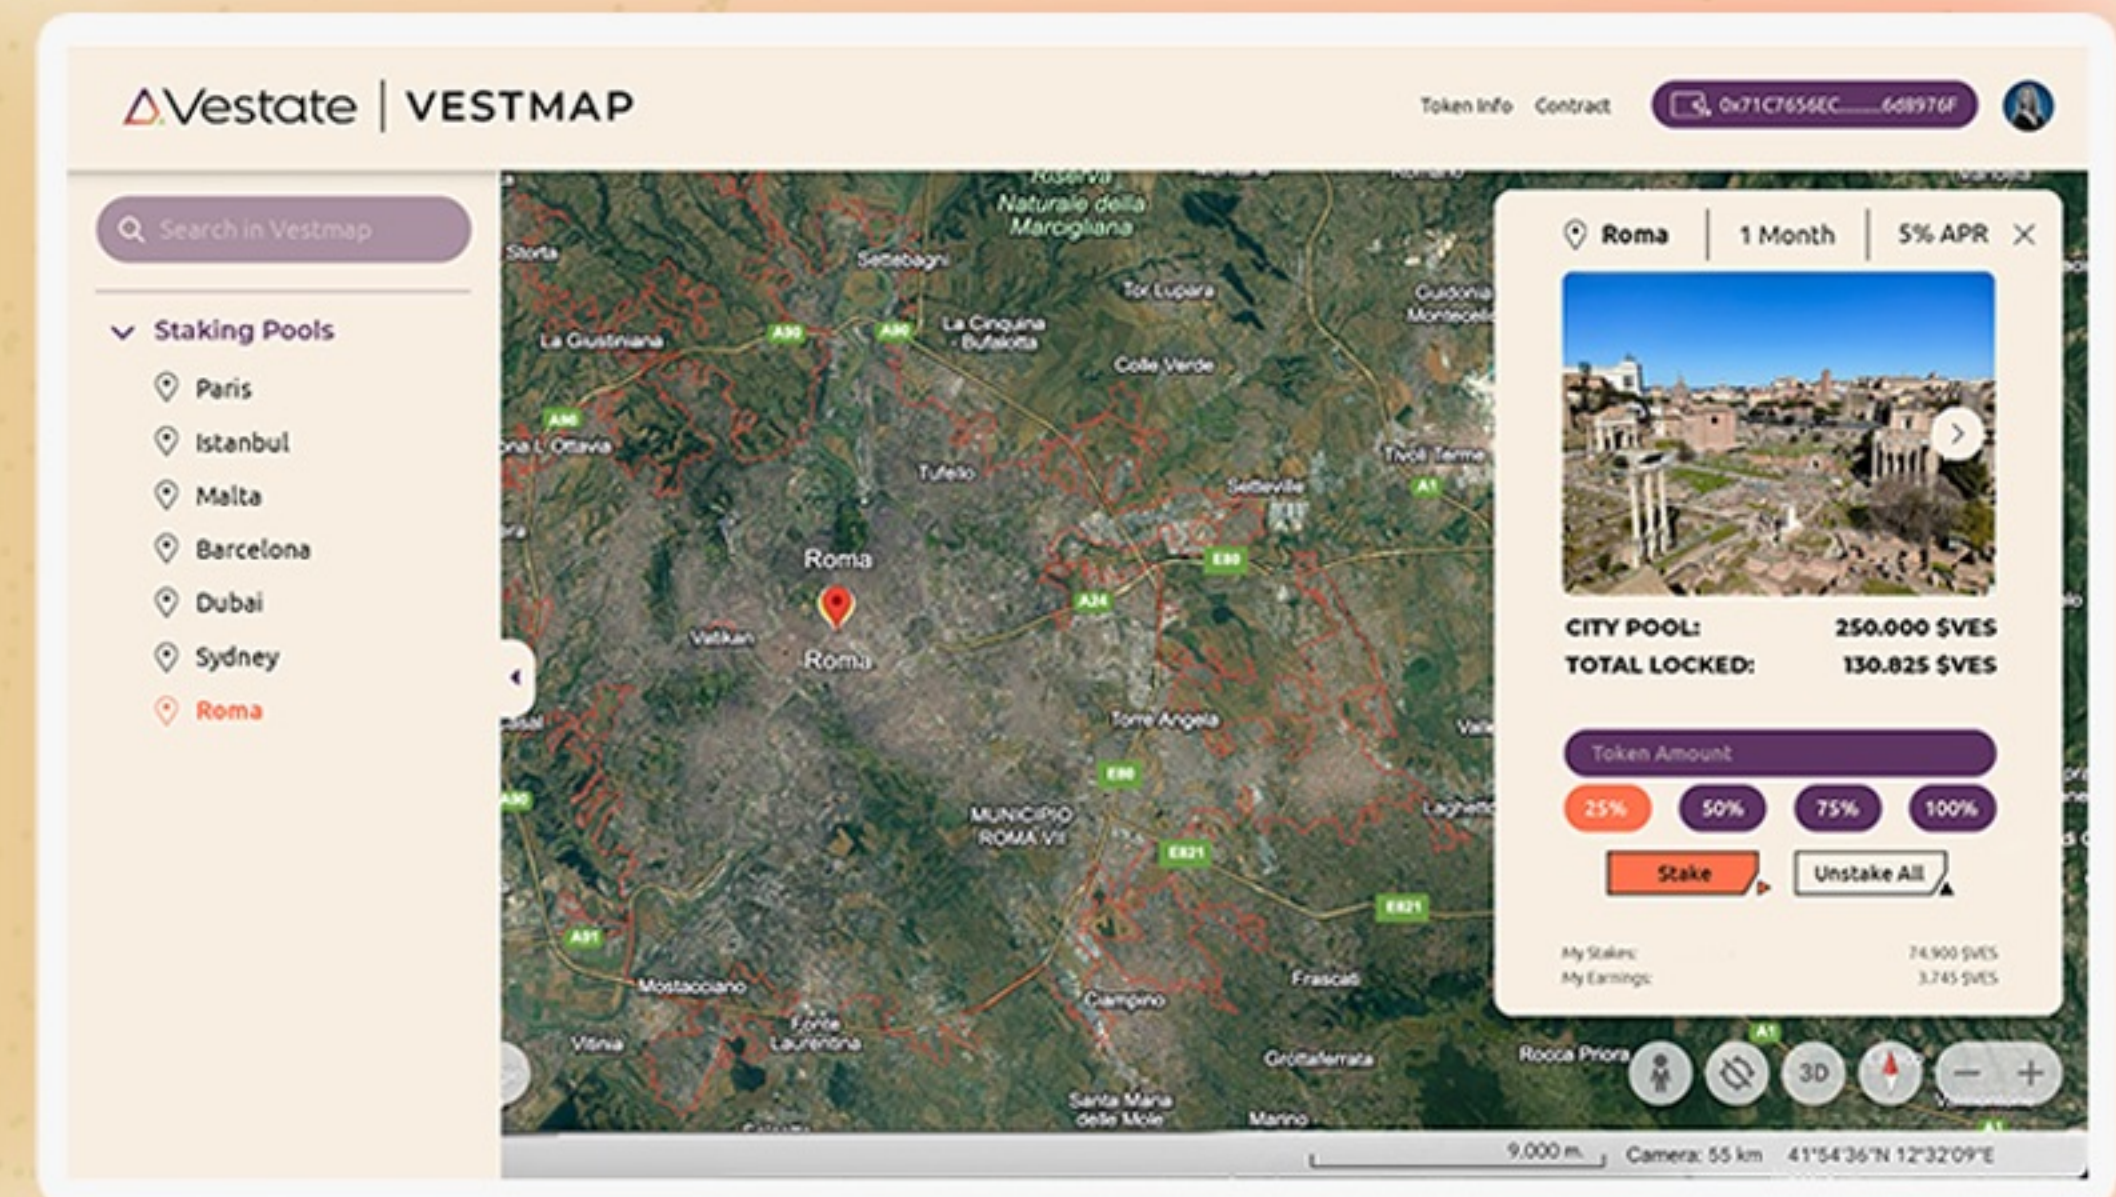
Vestate | VESTMAP

Token Info Contract 0x71C7656EC.......6d8976F

Search in Vestmap

Staking Pools
Paris
Istanbul
Malta
Barcelona
Dubai
Sydney
Roma

Riserva Naturale della Marcigliana
Storta
Settebagni
Tor Lupara
Guidonia Montecelio
La Giustiniana
A90
A90
La Cinquina - Bufalotta
Colle Verde
A90
Ona L. Ottavia
Tufello
Tivoli Terme
Settecamini
A1
Roma
E80
A24
Vatikan
Roma
Torre Angela
E80
A90
MUNICIPIO ROMA VII
E821
E821
A91
Mostacciano
Frascati
Ciampino
Vitinia
Fonte Laurentina
Grottaferrata
Rocca Priora
Santa Maria delle Mole
Marino
A1

Roma | 1 Month | 5% APR

CITY POOL: 250.000 $VES
TOTAL LOCKED: 130.825 $VES

Token Amount
25% 50% 75% 100%
Stake Unstake All

My Stakes: 74.900 $VES
My Earnings: 3.745 $VES

3D

9.000 m. Camera: 55 km 41°54'36"N 12°32'09"E